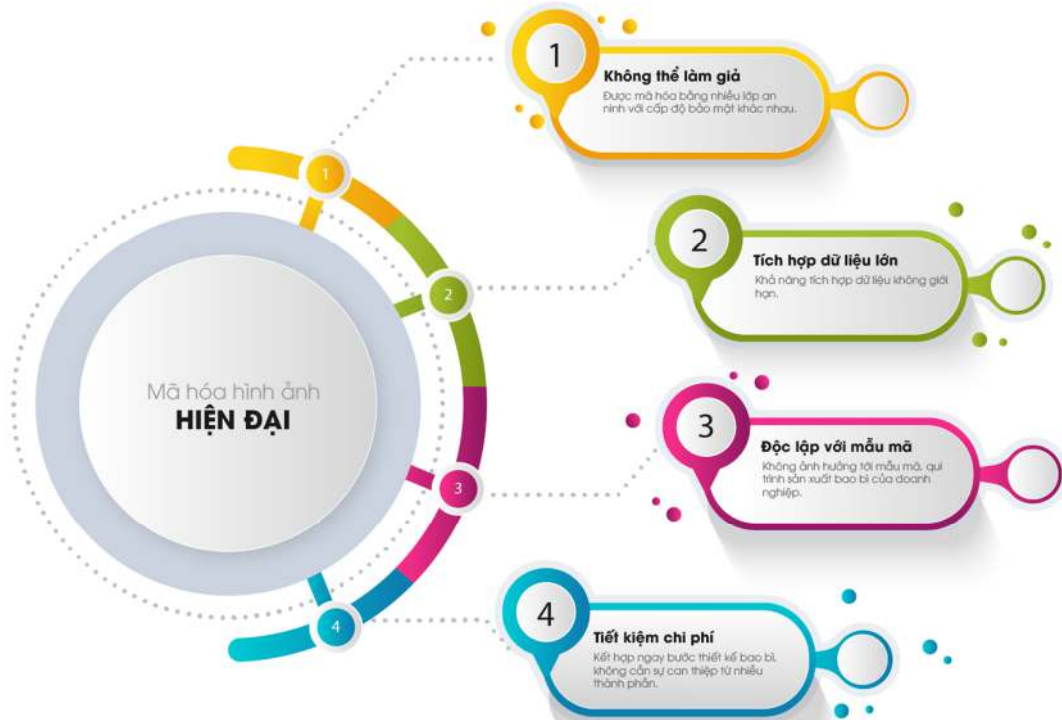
Mã hóa hình ảnh
HIỆN ĐẠI

1
2
3
4

1
Không thể làm giả
Được mã hóa bằng nhiều lớp an ninh với cấp độ bảo mật khác nhau.

2
Tích hợp dữ liệu lớn
Khả năng tích hợp dữ liệu không giới hạn.

3
Độc lập với mẫu mã
Không ảnh hưởng tới mẫu mã, qui trình sản xuất bao bì của doanh nghiệp.

4
Tiết kiệm chi phí
Kết hợp ngay bước thiết kế bao bì, không cần sự can thiệp từ nhiều thành phần.